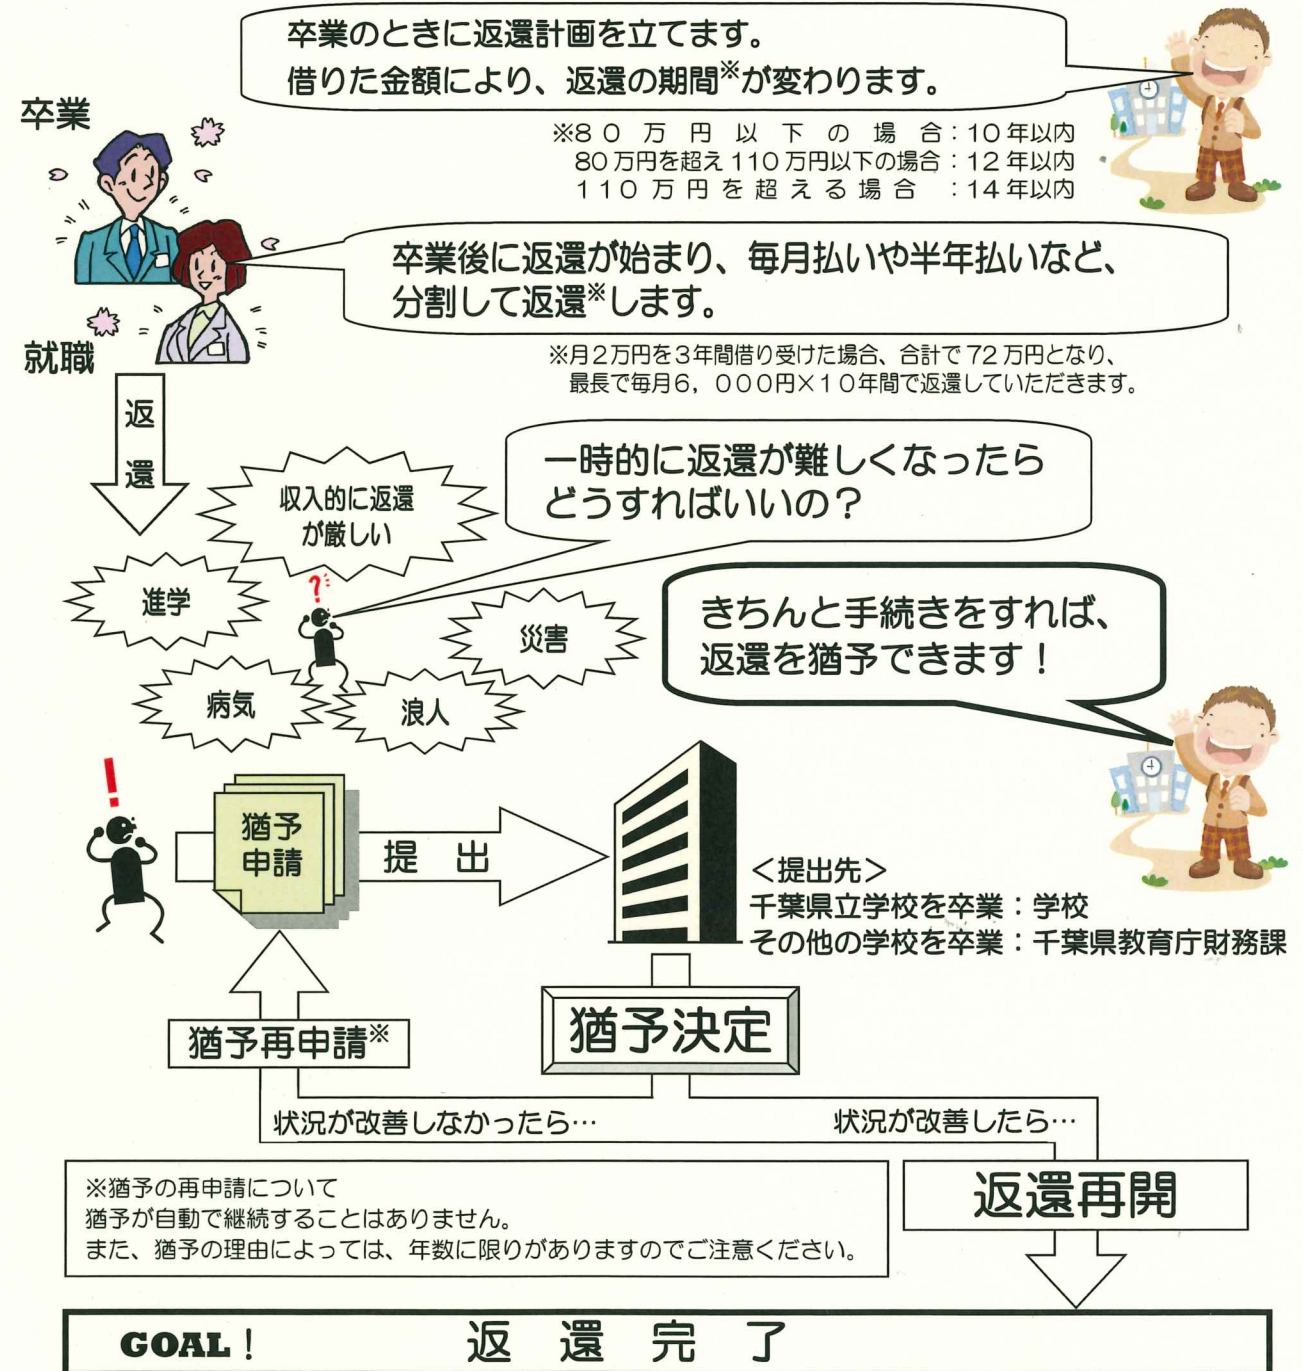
卒業のときに返還計画を立てます。
借りた金額により、返還の期間※が変わります。

卒業

※80万円以下の場合：10年以内
80万円を超え110万円以下の場合：12年以内
110万円を超える場合：14年以内

卒業後に返還が始まり、毎月払いや半年払いなど、分割して返還※します。

就職

※月2万円を3年間借り受けた場合、合計で72万円となり、最長で毎月6，000円×10年間で返還していただきます。

返還

一時的に返還が難しくなったらどうすればいいの？

収入的に返還が厳しい

進学

災害

病気

浪人

きちんと手続きをすれば、返還を猶予できます！

猶予申請

提出

＜提出先＞
千葉県立学校を卒業：学校
その他の学校を卒業：千葉県教育庁財務課

猶予再申請※

猶予決定

状況が改善しなかったら…

状況が改善したら…

※猶予の再申請について
猶予が自動で継続することはありません。
また、猶予の理由によっては、年数に限りがありますのでご注意ください。

返還再開

GOAL！ 返還完了